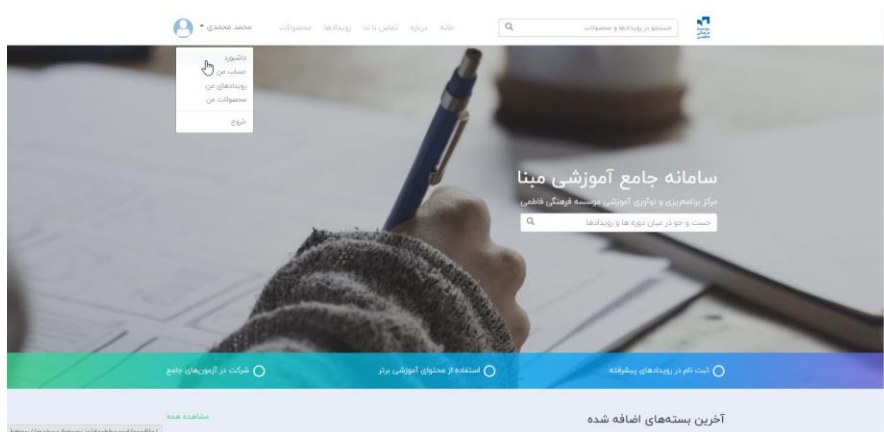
جستجو در رویدادها و محصولات
خانه درباره تماس با ما رویدادها محصولات
محمد محمدی
داشبورد
حساب من
رویدادهای من
محصولات من
خروج

سامانه جامع آموزشی مبنا
مرکز برنامه‌ریزی و نوآوری آموزشی موسسه فرهنگی فاطمی
جست و جو در میان دوره ها و رویدادها

ثبت نام در رویدادهای پیشرفته
استفاده از محتوای آموزشی برتر
شرکت در آزمون‌های جامع

آخرین بسته‌های اضافه شده
مشاهده همه
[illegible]